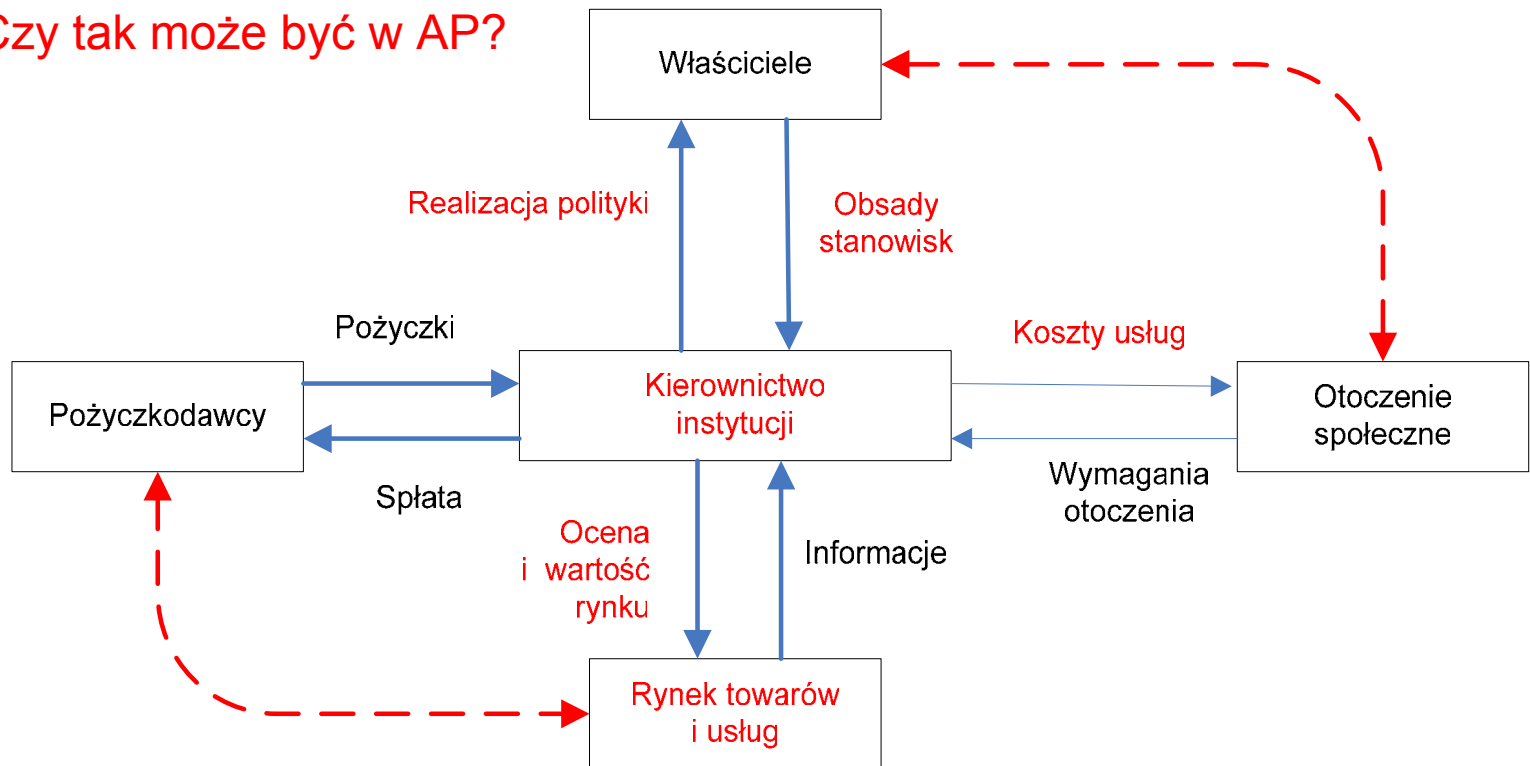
Czy tak może być w AP?

Właściciele

Realizacja polityki

Obsady stanowisk

Pożyczki

Koszty usług

Pożyczkodawcy

Kierownictwo instytucji

Otoczenie społeczne

Spłata

Wymagania otoczenia

Ocena i wartość rynku

Informacje

Rynek towarów i usług